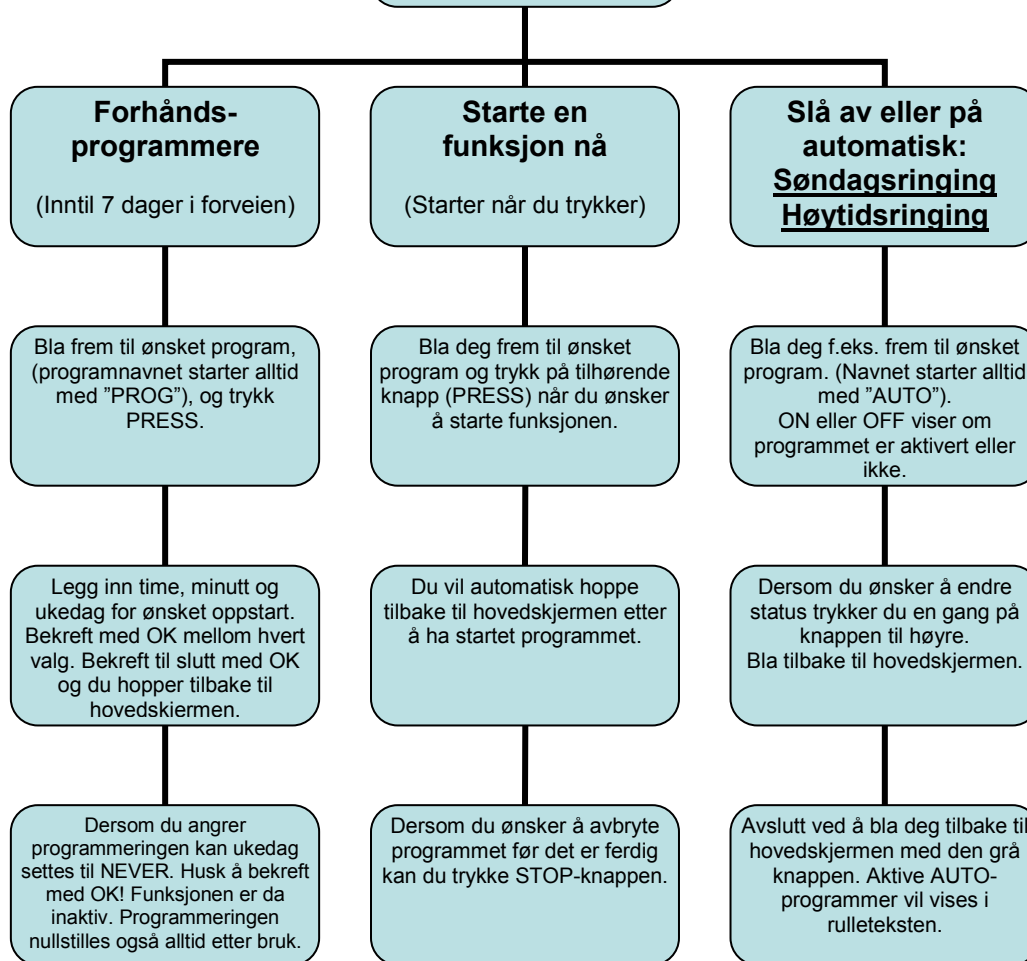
Forhånds-programmere

(Inntil 7 dager i forveien)

Bla frem til ønsket program, (programnavnet starter alltid med "PROG"), og trykk PRESS.

Legg inn time, minutt og ukedag for ønsket oppstart. Bekreft med OK mellom hvert valg. Bekreft til slutt med OK og du hopper tilbake til hovedskiermen.

Dersom du angrer programmeringen kan ukedag settes til NEVER. Husk å bekreft med OK! Funksjonen er da inaktiv. Programmeringen nullstilles også alltid etter bruk.

Starte en funksjon nå

(Starter når du trykker)

Bla deg frem til ønsket program og trykk på tilhørende knapp (PRESS) når du ønsker å starte funksjonen.

Du vil automatisk hoppe tilbake til hovedskjermen etter å ha startet programmet.

Dersom du ønsker å avbryte programmet før det er ferdig kan du trykke STOP-knappen.

Slå av eller på automatisk: Søndagsringing Høytidsringing

Bla deg f.eks. frem til ønsket program. (Navnet starter alltid med "AUTO"). ON eller OFF viser om programmet er aktivert eller ikke.

Dersom du ønsker å endre status trykker du en gang på knappen til høyre. Bla tilbake til hovedskjermen.

Avslutt ved å bla deg tilbake til hovedskjermen med den grå knappen. Aktive AUTO-programmer vil vises i rulleteksten.